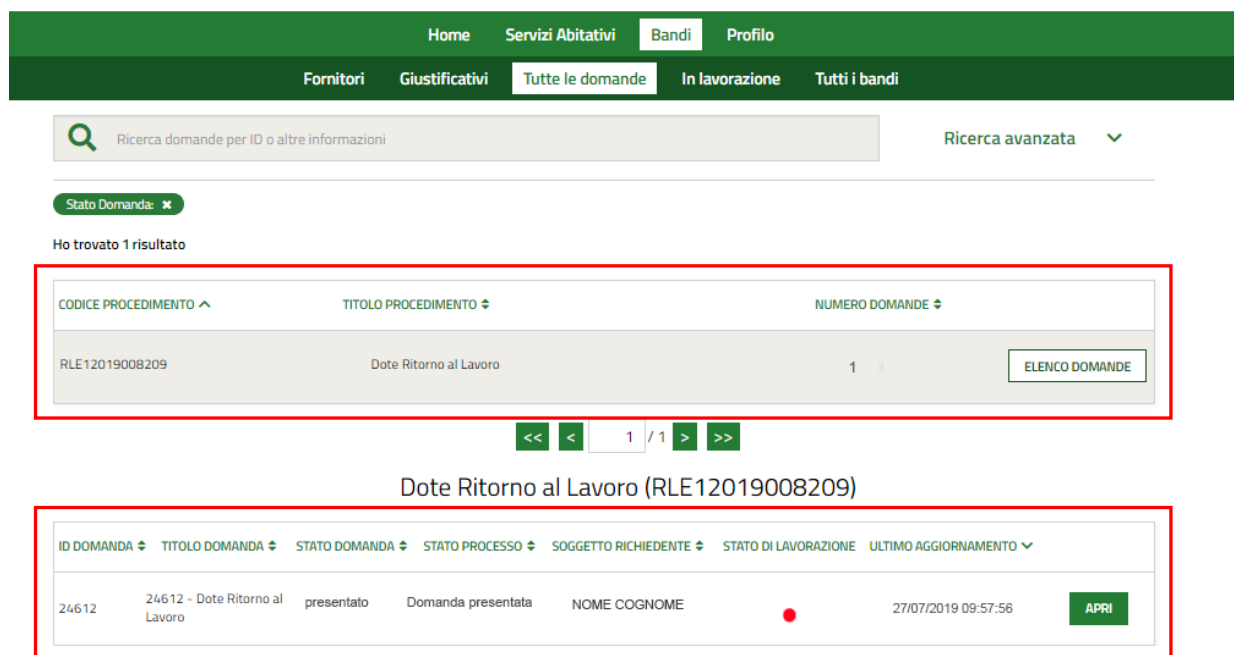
Home Servizi Abitativi Bandi Profilo

Fornitori Giustificativi Tutte le domande In lavorazione Tutti i bandi

Ricerca domande per ID o altre informazioni

Ricerca avanzata

Stato Domanda: ✖

Ho trovato 1 risultato

| CODICE PROCEDIMENTO | TITOLO PROCEDIMENTO | NUMERO DOMANDE | |
|---|---|---|---|
| RLE12019008209 | Dote Ritorno al Lavoro | 1 3 | ELENCO DOMANDE |

<< < 1 / 1 > >>

Dote Ritorno al Lavoro (RLE12019008209)

| ID DOMANDA | TITOLO DOMANDA | STATO DOMANDA | STATO PROCESSO | SOGGETTO RICHIEDENTE | STATO DI LAVORAZIONE | ULTIMO AGGIORNAMENTO | |
|---|---|---|---|---|---|---|---|
| 24612 | 24612 - Dote Ritorno al Lavoro | presentato | Domanda presentata | NOME COGNOME | | 27/07/2019 09:57:56 | APRI |